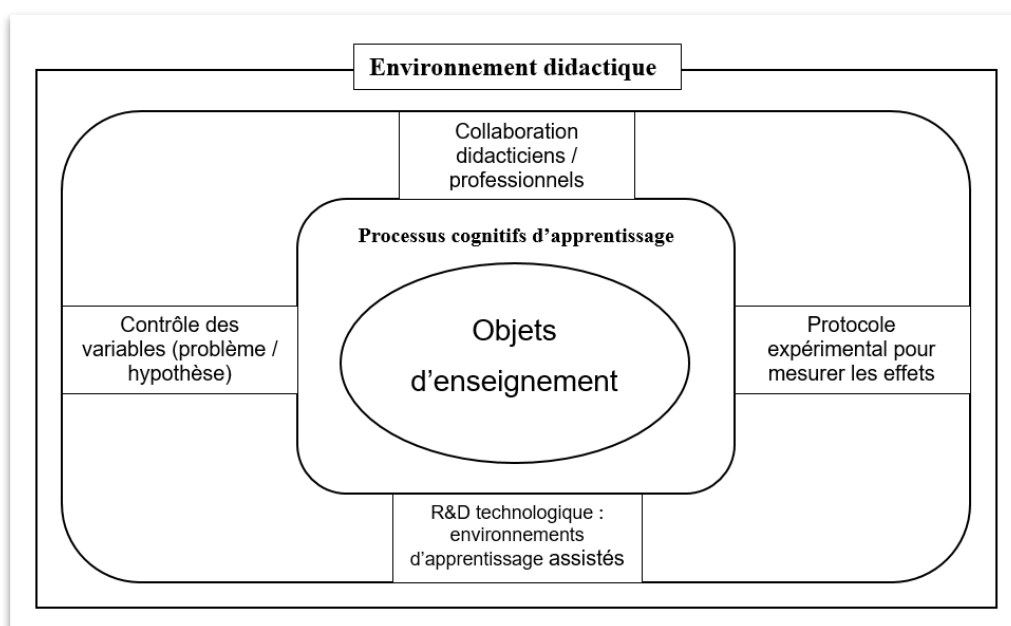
Environnement didactique

Collaboration didacticiens / professionnels

Processus cognitifs d'apprentissage

Contrôle des variables (problème / hypothèse)

Objets d'enseignement

Protocole expérimental pour mesurer les effets

R&D technologique : environnements d'apprentissage assistés